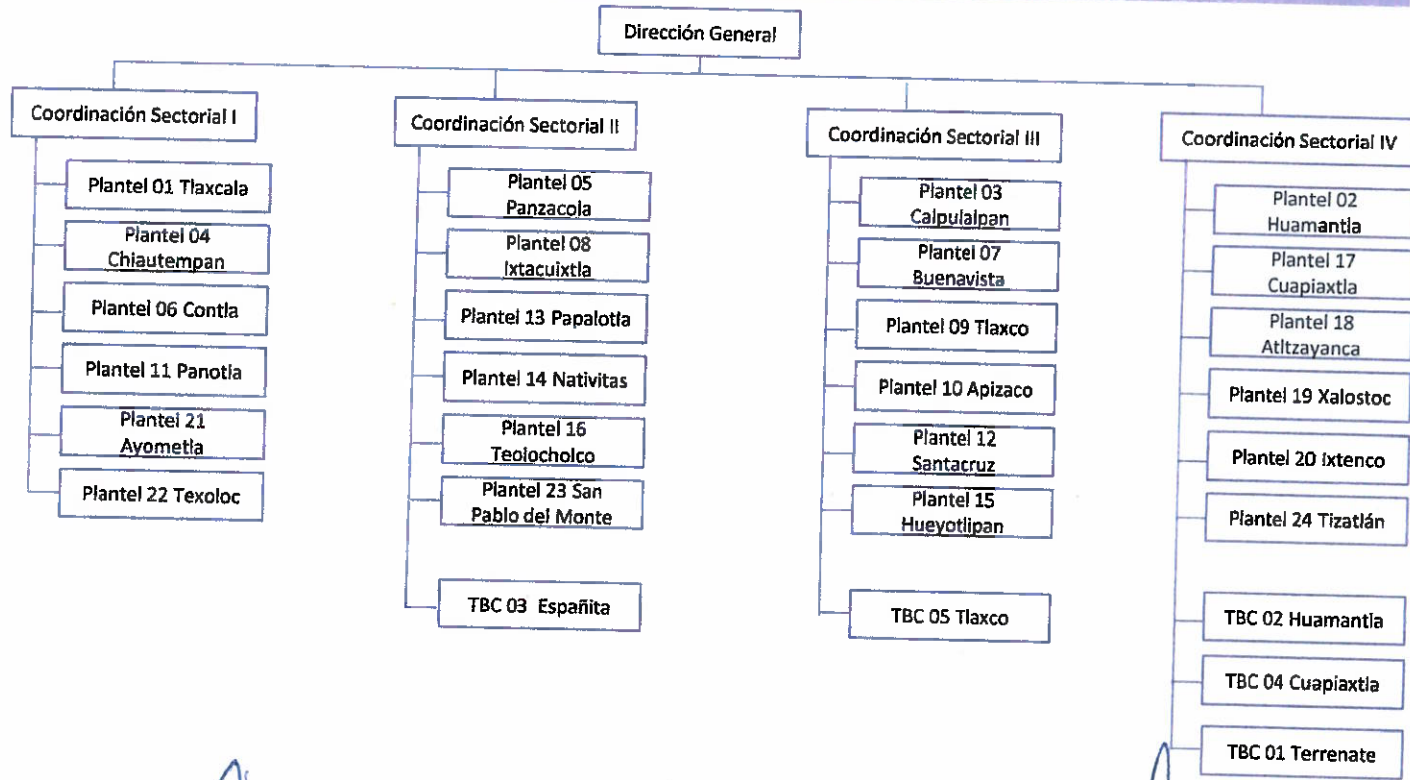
Dirección General

Coordinación Sectorial I

Plantel 01 Tlaxcala

Plantel 04 Chiautempan

Plantel 06 Contla

Plantel 11 Panotla

Plantel 21 Ayometla

Plantel 22 Texoloc

Coordinación Sectorial II

Plantel 05 Panzacola

Plantel 08 Ixtacuixtla

Plantel 13 Papalotla

Plantel 14 Nativitas

Plantel 16 Teolocholco

Plantel 23 San Pablo del Monte

TBC 03 Españita

Coordinación Sectorial III

Plantel 03 Calpulalpan

Plantel 07 Buenavista

Plantel 09 Tlaxco

Plantel 10 Apizaco

Plantel 12 Santacruz

Plantel 15 Hueyotlipan

TBC 05 Tlaxco

Coordinación Sectorial IV

Plantel 02 Huamantla

Plantel 17 Cuapiaxtla

Plantel 18 Atltzayanca

Plantel 19 Xalostoc

Plantel 20 Ixtenco

Plantel 24 Tizatlán

TBC 02 Huamantla

TBC 04 Cuapiaxtla

TBC 01 Terrenate